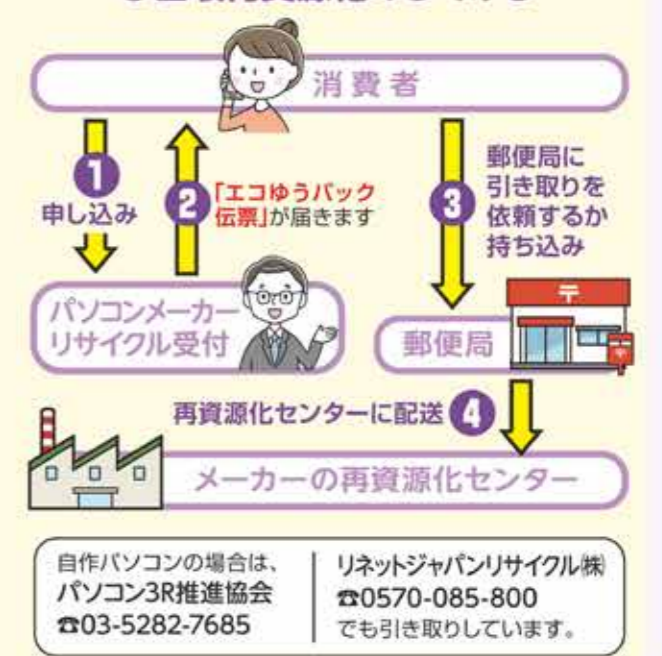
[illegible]

消費者

1 申し込み

2 「エコゆうパック伝票」が届きます

3 郵便局に引き取りを依頼するか持ち込み

パソコンメーカーリサイクル受付

郵便局

〒

再資源化センターに配送 4

メーカーの再資源化センター

自作パソコンの場合は、
パソコン3R推進協会
☎03-5282-7685

リネットジャパンリサイクル㈱
☎0570-085-800
でも引き取りしています。